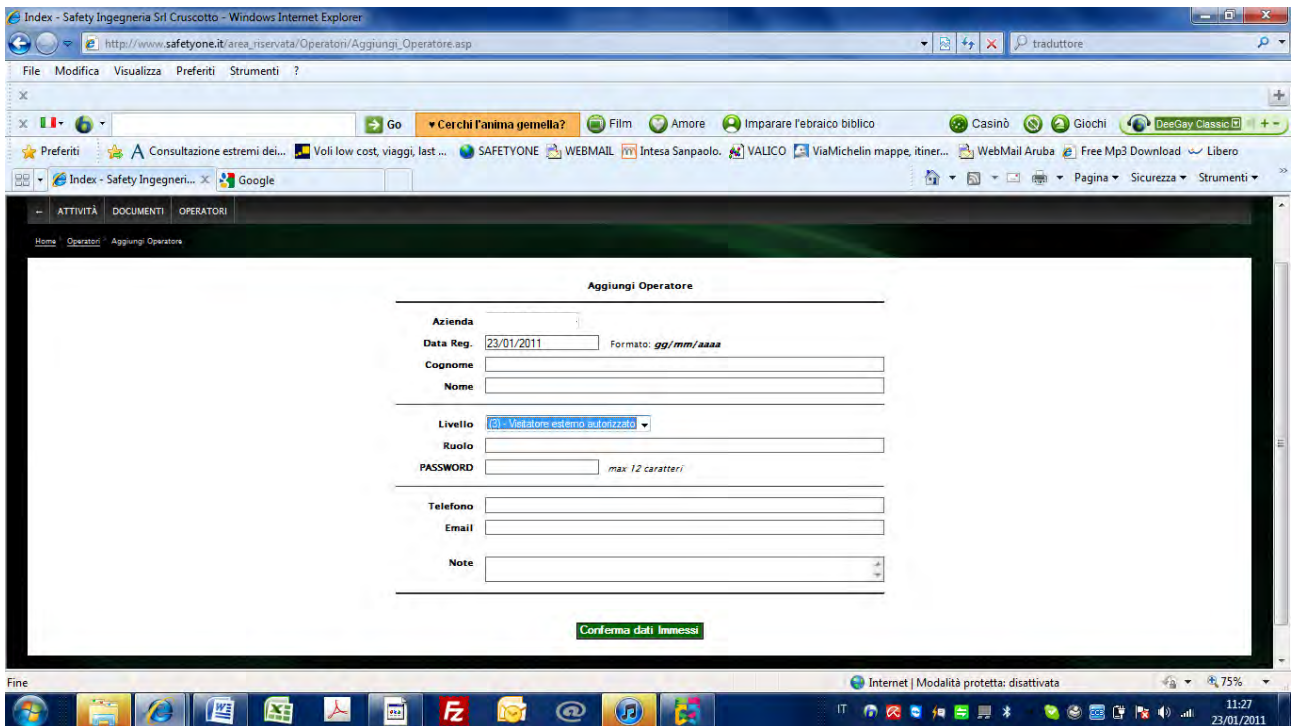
Index - Safety Ingegneria Srl Cruscotto - Windows Internet Explorer

http://www.safetyone.it/area_riservata/Operatori/Aggiungi_Operatore.asp

traduttore

File Modifica Visualizza Preferiti Strumenti ?

Go ▾Cerchi l'anima gemella? Film Amore Imparare l'ebraico biblico Casinò Giochi DeeGay Classic

Preferiti A Consultazione estremi dei... Voli low cost, viaggi, last ... SAFETYONE WEBMAIL Intesa Sanpaolo. VALICO ViaMichelin mappe, itiner... WebMail Aruba Free Mp3 Download Libero

Index - Safety Ingegneri... Google

Pagina ▾ Sicurezza ▾ Strumenti ▾

ATTIVITÀ DOCUMENTI OPERATORI

Home Operatori Aggiungi Operatore

Aggiungi Operatore

Azienda

Data Reg. 23/01/2011 Formato: gg/mm/aaaa

Cognome

Nome

Livello (3) - Visitatore esterno autorizzato

Ruolo

PASSWORD max 12 caratteri

Telefono

Email

Note

Conferma dati Immessi

Fine

Internet | Modalità protetta: disattivata

75%

IT

11:27
23/01/2011